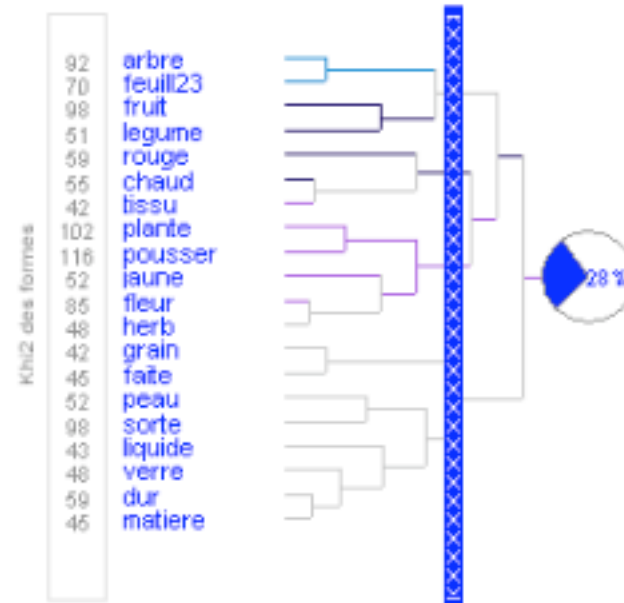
Khi2 des formes

| | |
|---|---|
| 92 | arbre |
| 70 | feuill23 |
| 98 | fruit |
| 51 | legume |
| 59 | rouge |
| 55 | chaud |
| 42 | tissu |
| 102 | plante |
| 116 | pousser |
| 52 | jaune |
| 85 | fleur |
| 48 | herb |
| 42 | grain |
| 46 | faite |
| 52 | peau |
| 98 | sorte |
| 43 | liquide |
| 48 | verre |
| 59 | dur |
| 45 | matiere |

28 %